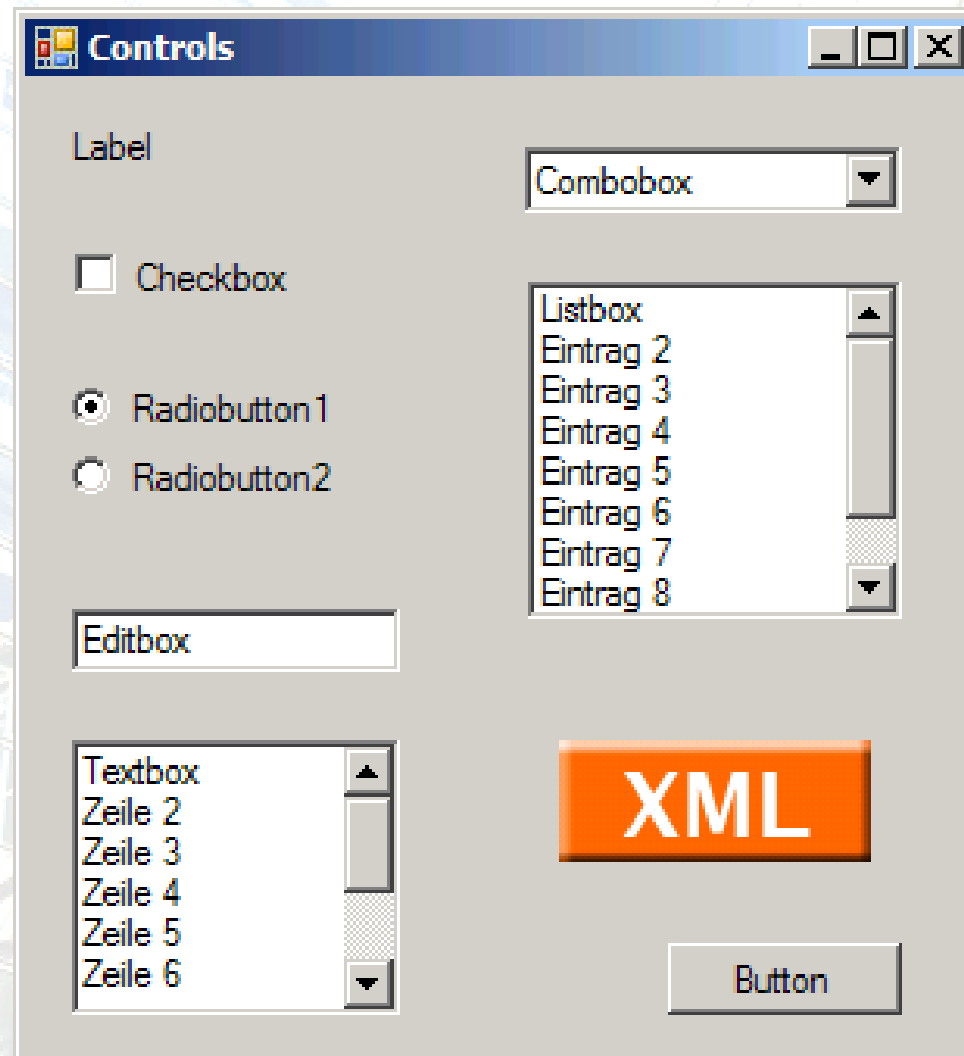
Controls

Label

Combobox

Checkbox

Listbox
Eintrag 2
Eintrag 3
Eintrag 4
Eintrag 5
Eintrag 6
Eintrag 7
Eintrag 8

Radiobutton1

Radiobutton2

Editbox

Textbox
Zeile 2
Zeile 3
Zeile 4
Zeile 5
Zeile 6

XML

Button